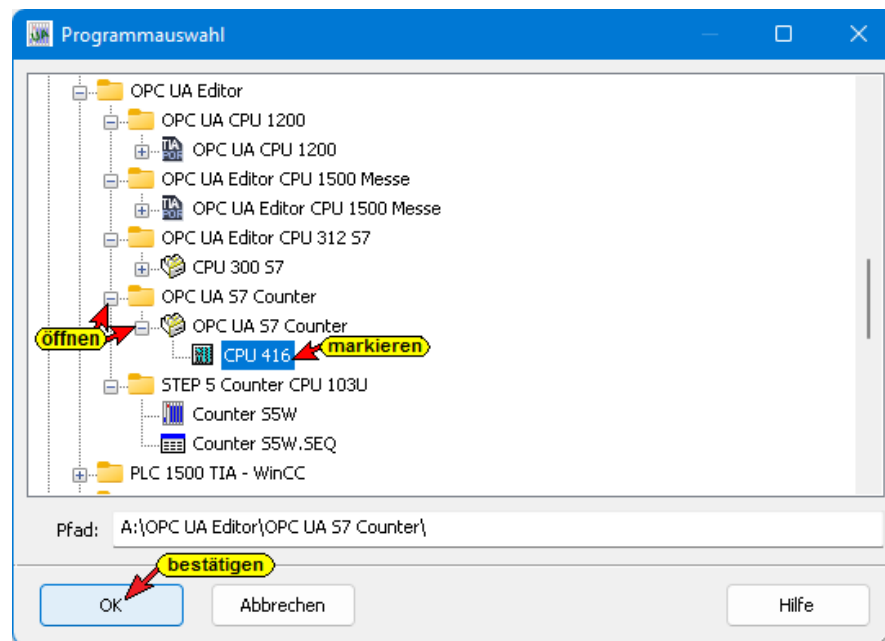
Programmauswahl

OPC UA Editor
OPC UA CPU 1200
OPC UA CPU 1200
OPC UA Editor CPU 1500 Messe
OPC UA Editor CPU 1500 Messe
OPC UA Editor CPU 312 S7
CPU 300 S7
OPC UA S7 Counter
öffnen
OPC UA S7 Counter
CPU 416
markieren
STEP 5 Counter CPU 103U
Counter S5W
Counter S5W.SEQ
PLC 1500 TIA - WinCC

Pfad: A:\OPC UA Editor\OPC UA S7 Counter\

bestätigen

OK

Abbrechen

Hilfe